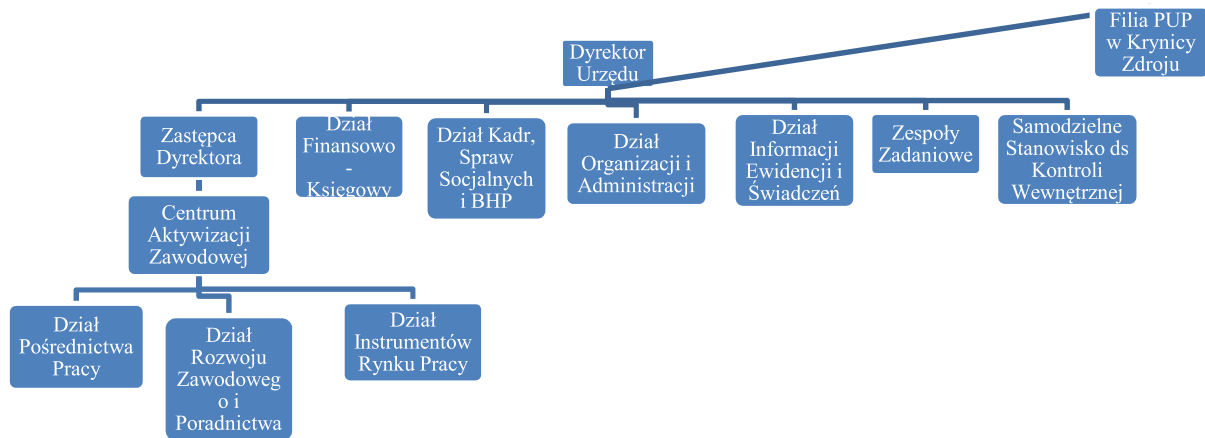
Filia PUP w Krynicy Zdroju

Dyrektor Urzędu

Zastępca Dyrektora

Dział Finansowo - Księgowy

Dział Kadr, Spraw Socjalnych i BHP

Dział Organizacji i Administracji

Dział Informacji Ewidencji i Świadczeń

Zespoły Zadaniowe

Samodzielne Stanowisko ds Kontroli Wewnętrznej

Centrum Aktywizacji Zawodowej

Dział Pośrednictwa Pracy

Dział Rozwoju Zawodoweg o i Poradnictwa

Dział Instrumentów Rynku Pracy